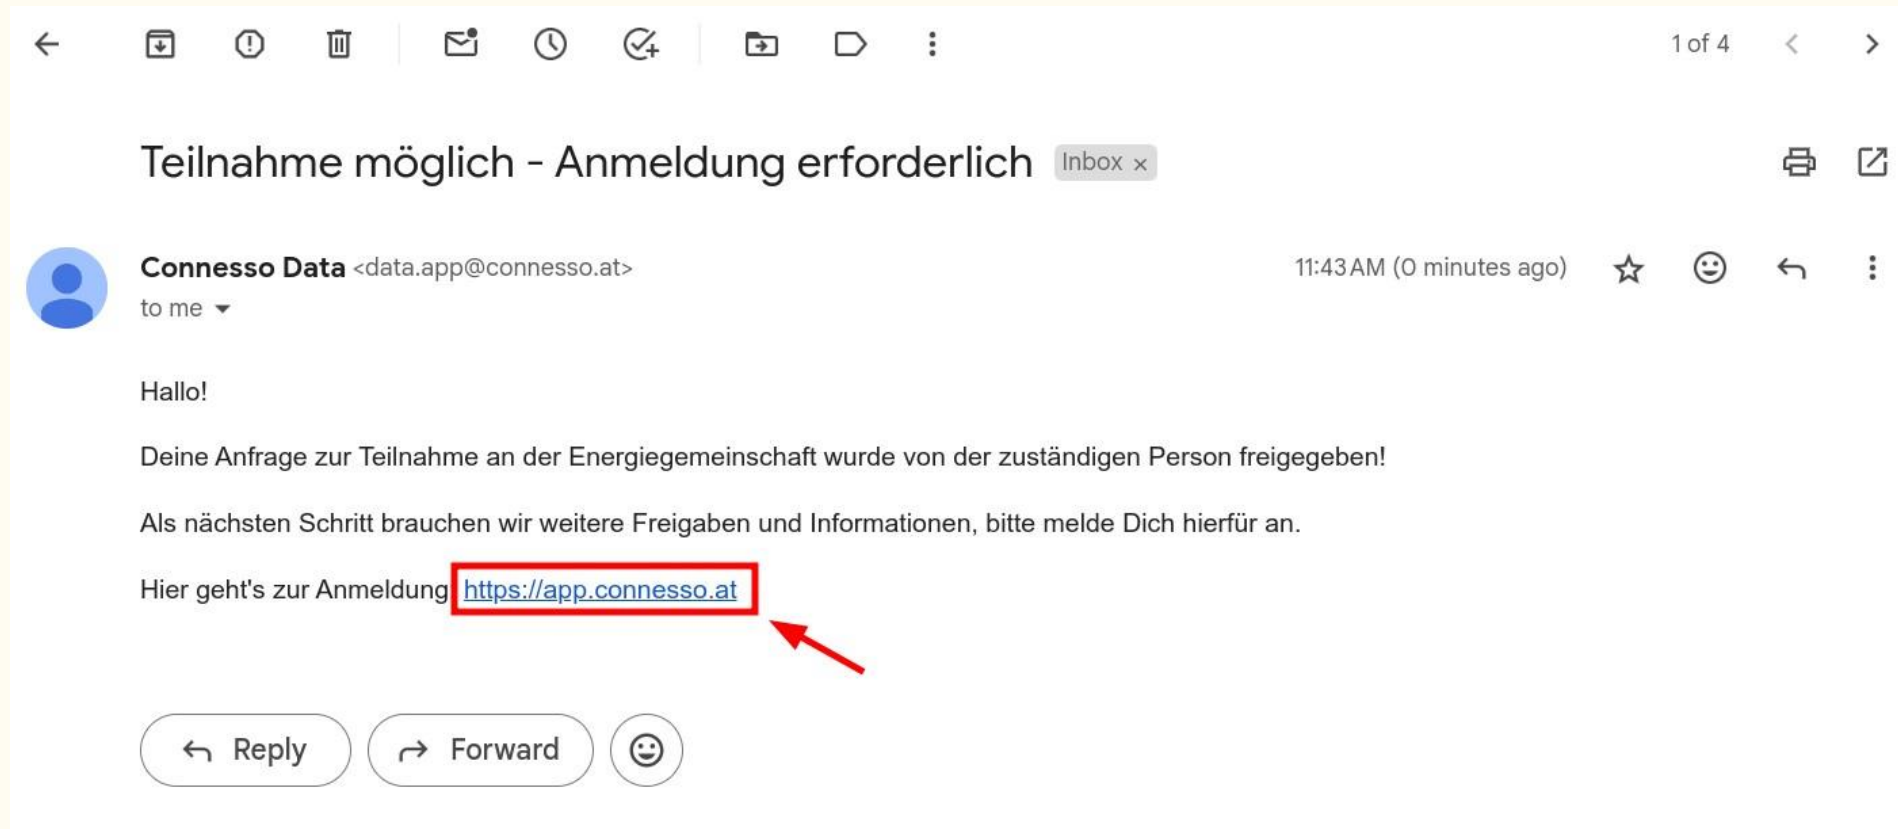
1 of 4

Teilnahme möglich - Anmeldung erforderlich Inbox ×

Connesso Data <data.app@connesso.at>
to me

11:43 AM (0 minutes ago)

Hallo!

Deine Anfrage zur Teilnahme an der Energiegemeinschaft wurde von der zuständigen Person freigegeben!

Als nächsten Schritt brauchen wir weitere Freigaben und Informationen, bitte melde Dich hierfür an.

Hier geht's zur Anmeldung https://app.connesso.at

Reply Forward